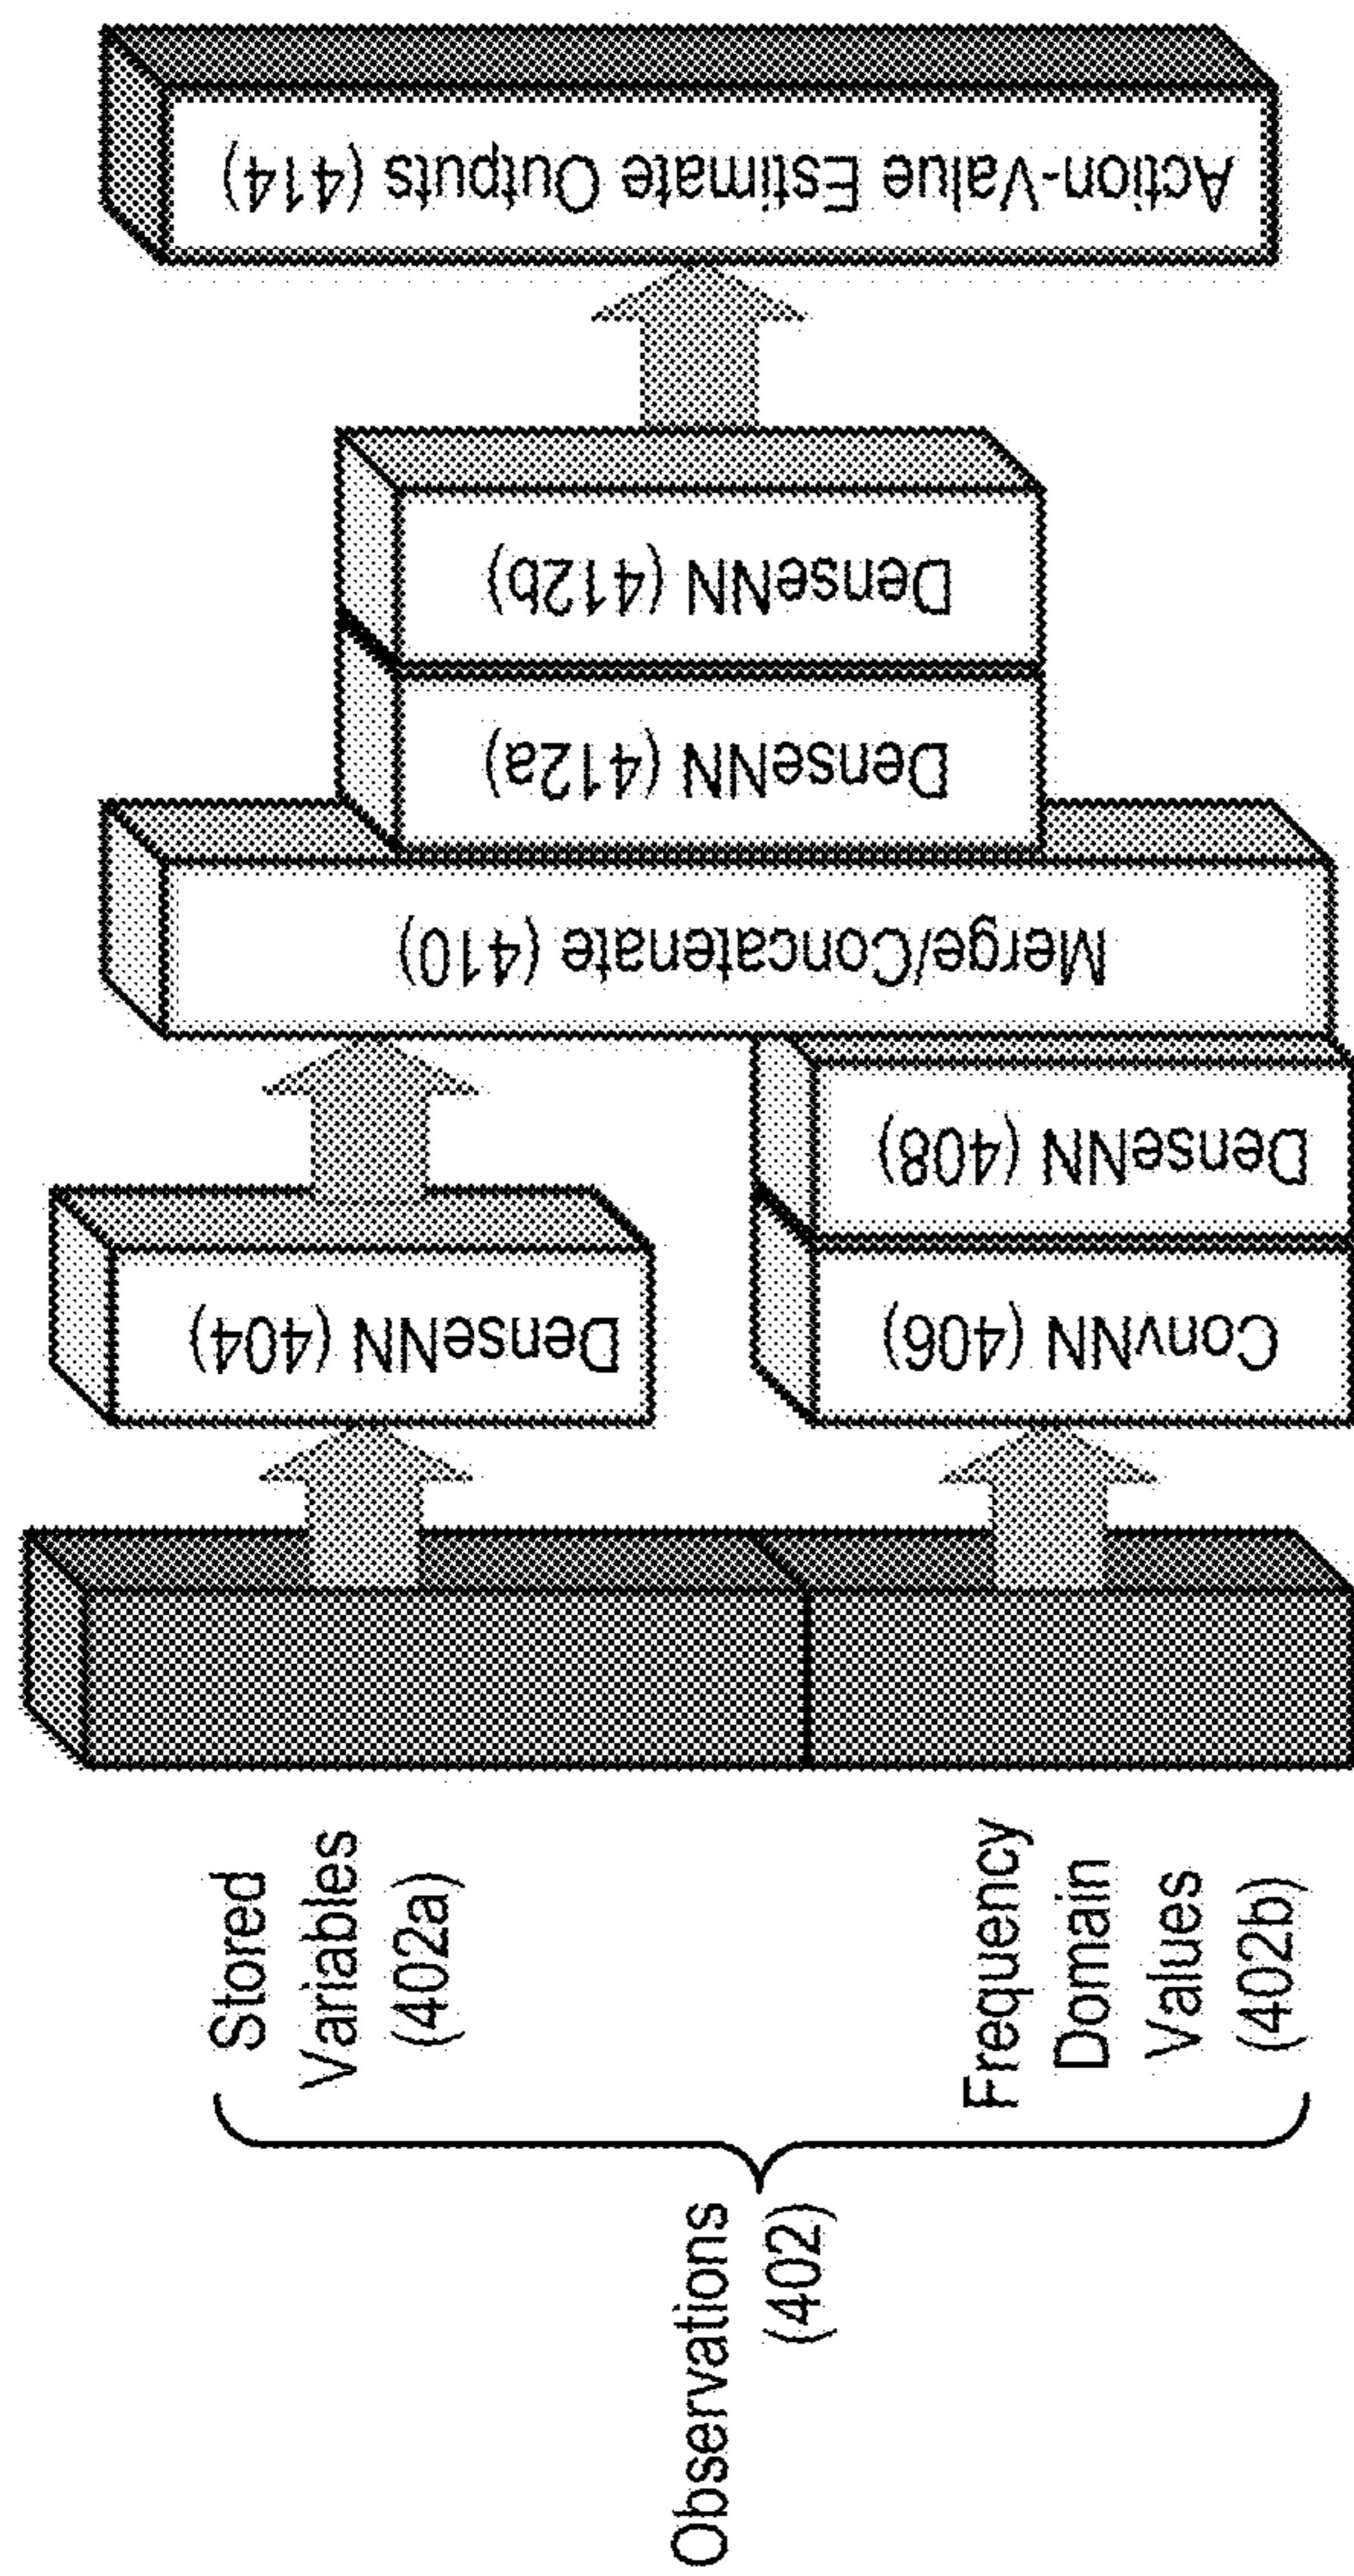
Observations (402)

Stored Variables (402a)

Frequency Domain Values (402b)

DenseNN (404)

ConvNN (406)

DenseNN (408)

Merge/Concatenate (410)

DenseNN (412a)

DenseNN (412b)

Action-Value Estimate Outputs (414)